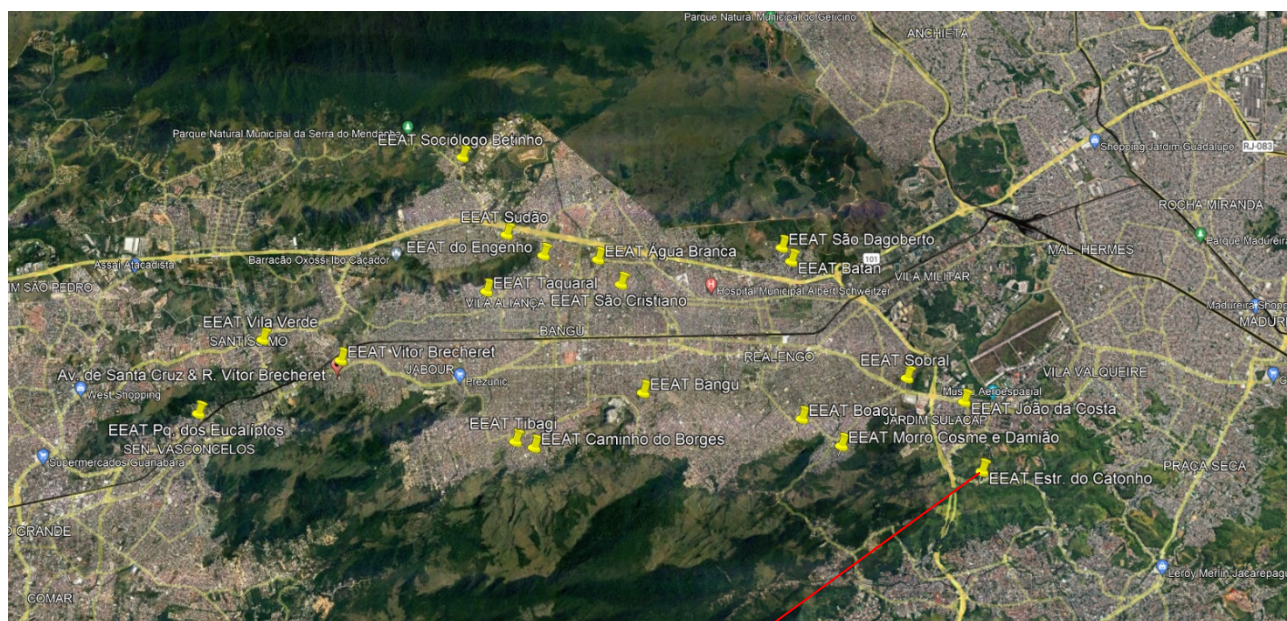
Parque Natural Municipal do Gericinó
ANCHIETA
Parque Natural Municipal da Serra do Mendanha
EEAT Sociólogo Betinho
Shopping Jardim Guadalupe
RJ-083
ROCHA MIRANDA
EEAT Sudão
EEAT do Engenho
EEAT Água Branca
EEAT São Dagoberto
MAL. HERMES
Parque Madureira
Assaí Atacadista
Barracão Oxóssi Ibo Caçador
101
EEAT Batan
VILA MILITAR
M SÃO PEDRO
EEAT Taquaral
Hospital Municipal Albert Schweitzer
VILA ALIANÇA
EEAT São Cristiano
Madureira Shopp
MADURE
EEAT Vila Verde
BANGU
SANTISSIMO
EEAT Vitor Brecheret
REALENGO
EEAT Sobral
Av. de Santa Cruz & R. Vitor Brecheret
JABOUR
Prezunic
VILA VALQUEIRE
West Shopping
EEAT Bangu
Museu Aeroespacial
EEAT Boacu
EEAT João da Costa
JARDIM SULACAP
EEAT Pq. dos Eucaliptos
EEAT Tibagi
EEAT Caminho do Borges
EEAT Morro Cosme e Damião
SEN. VASCONCELOS
Supermercados Guanabara
PRAÇA SECA
EEAT Estr. do Catonho
O GRANDE
Leroy Merlin Jacarepag
COMAR